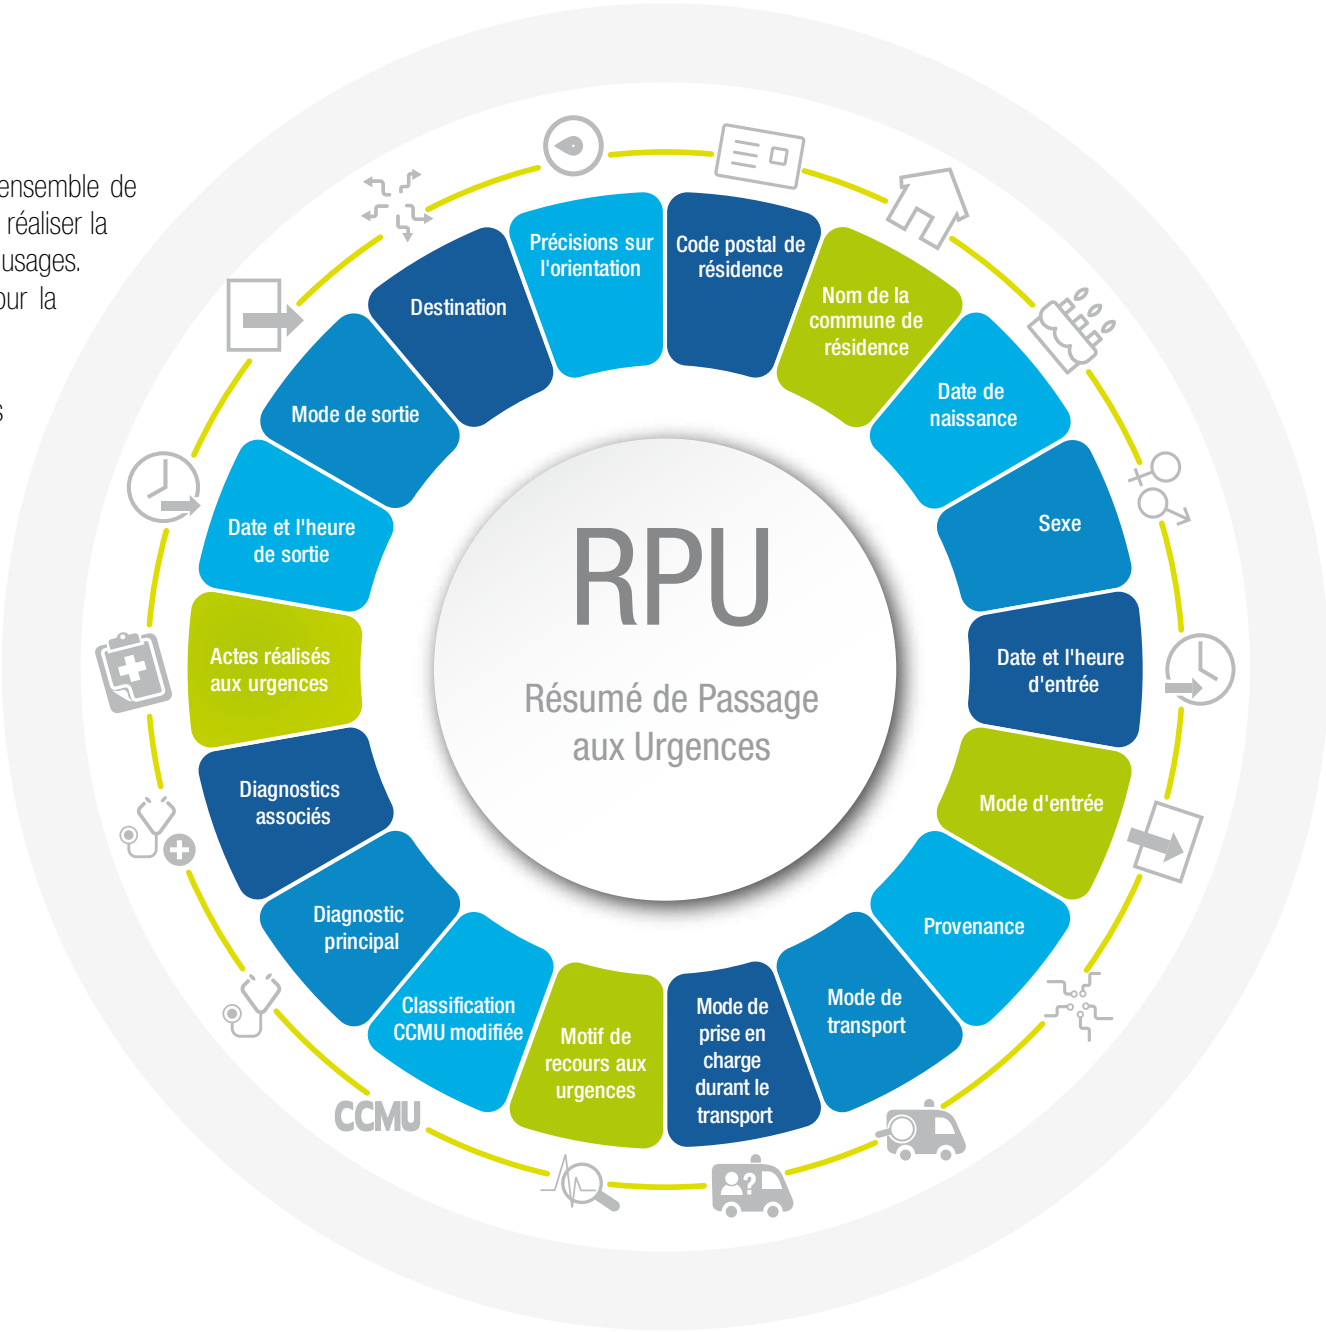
ensemble de
réaliser la
usages.
our la

s

RPU

Résumé de Passage aux Urgences

Précisions sur l'orientation

Code postal de résidence

Nom de la commune de résidence

Date de naissance

Sexe

Date et l'heure d'entrée

Mode d'entrée

Provenance

Mode de transport

Mode de prise en charge durant le transport

Motif de recours aux urgences

Classification CCMU modifiée

Diagnostic principal

Diagnostics associés

Actes réalisés aux urgences

Date et l'heure de sortie

Mode de sortie

Destination

CCMU